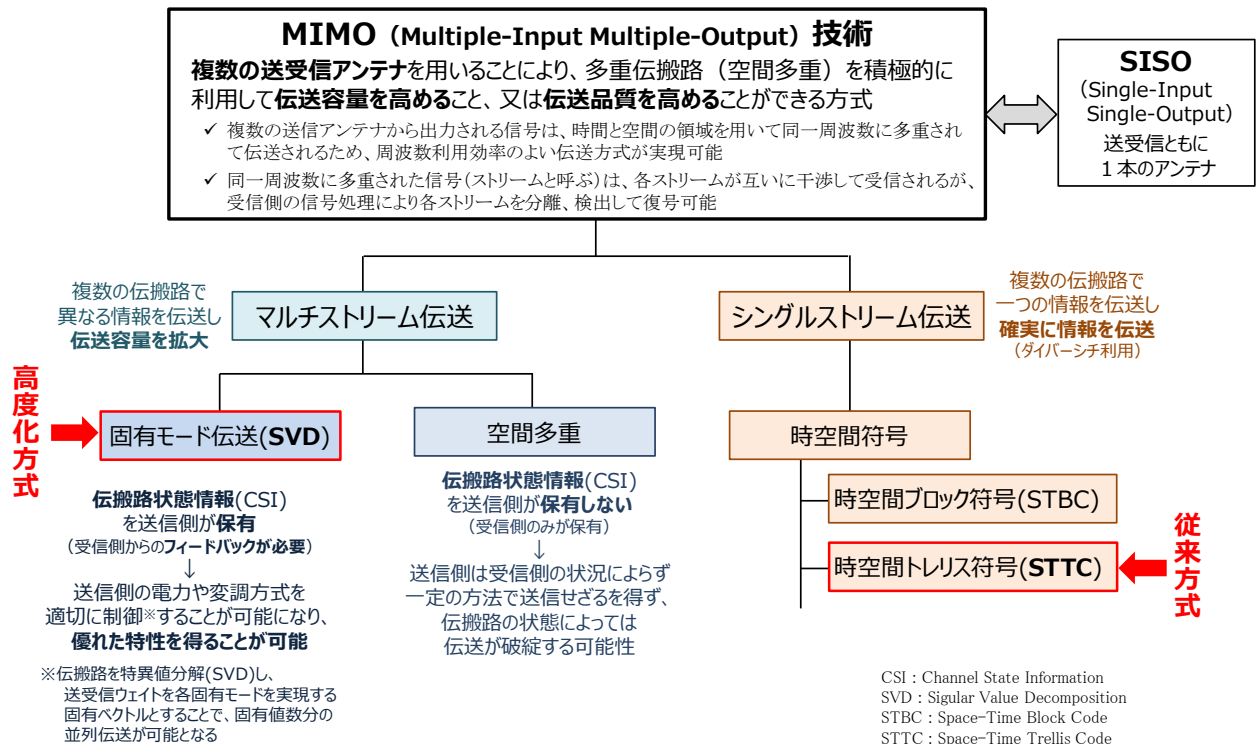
MIMO（Multiple-Input Multiple-Output）技術
複数の送受信アンテナを用いることにより、多重伝搬路（空間多重）を積極的に利用して伝送容量を高めること、又は伝送品質を高めることができる方式
✓ 複数の送信アンテナから出力される信号は、時間と空間の領域を用いて同一周波数に多重されて伝送されるため、周波数利用効率のよい伝送方式が実現可能
✓ 同一周波数に多重された信号（ストリームと呼ぶ）は、各ストリームが互いに干渉して受信されるが、受信側の信号処理により各ストリームを分離、検出して復号可能

SISO
（Single-Input Single-Output）
送受信ともに
１本のアンテナ

複数の伝搬路で
異なる情報を伝送し
伝送容量を拡大

マルチストリーム伝送

シングルストリーム伝送

複数の伝搬路で
一つの情報を伝送し
確実に情報を伝送
（ダイバーシチ利用）

高度化方式

固有モード伝送(SVD)

空間多重

時空間符号

伝搬路状態情報(CSI)
を送信側が保有
（受信側からのフィードバックが必要）
↓
送信側の電力や変調方式を
適切に制御※することが可能になり、
優れた特性を得ることが可能

伝搬路状態情報(CSI)
を送信側が保有しない
（受信側のみが保有）
↓
送信側は受信側の状況によらず
一定の方法で送信せざるを得ず、
伝搬路の状態によっては
伝送が破綻する可能性

時空間ブロック符号(STBC)

時空間トレリス符号(STTC)

従来方式

※伝搬路を特異値分解(SVD)し、
送受信ウェイトを各固有モードを実現する
固有ベクトルとすることで、固有値数分の
並列伝送が可能となる

CSI：Channel State Information
SVD：Sigular Value Decomposition
STBC：Space-Time Block Code
STTC：Space-Time Trellis Code